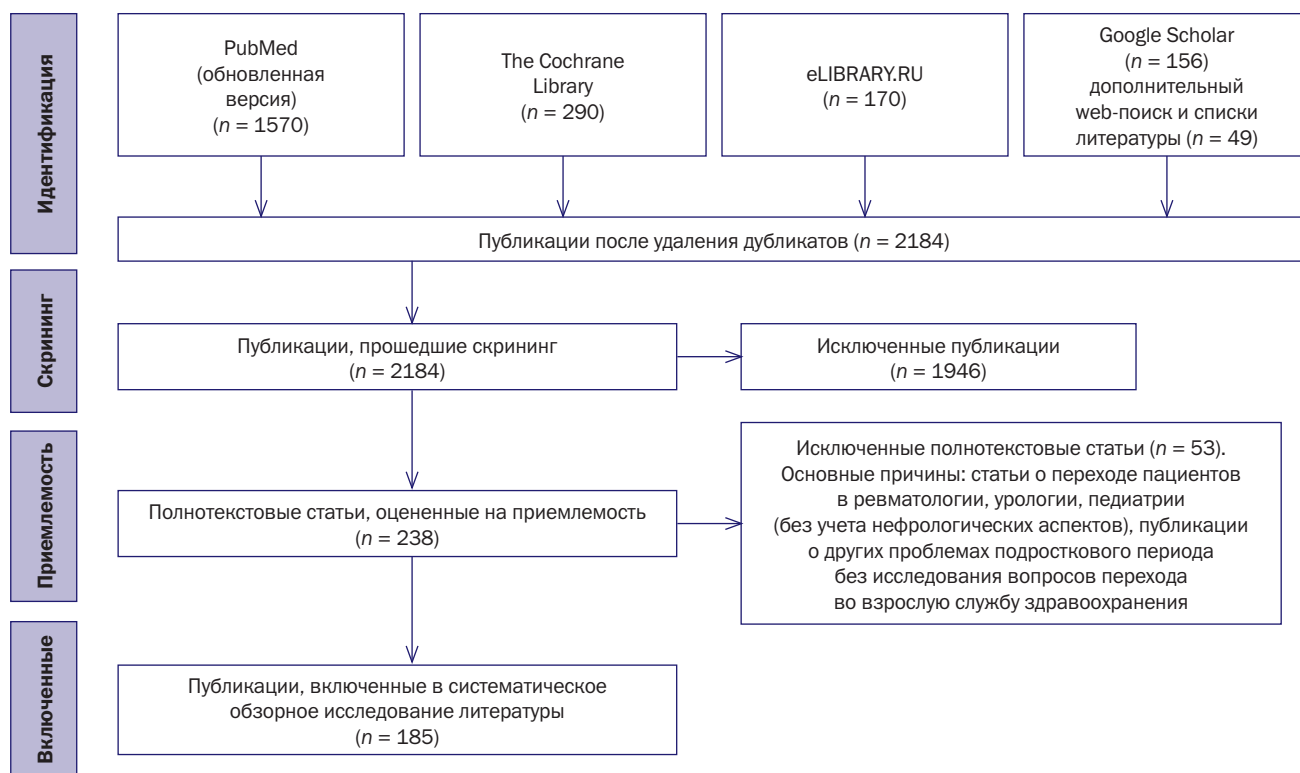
Идентификация

PubMed (обновленная версия) ($n$ = 1570)

The Cochrane Library ($n$ = 290)

eLIBRARY.RU ($n$ = 170)

Google Scholar ($n$ = 156) дополнительный web-поиск и списки литературы ($n$ = 49)

Публикации после удаления дубликатов ($n$ = 2184)

Скрининг

Публикации, прошедшие скрининг ($n$ = 2184)

Исключенные публикации ($n$ = 1946)

Приемлемость

Полнотекстовые статьи, оцененные на приемлемость ($n$ = 238)

Исключенные полнотекстовые статьи ($n$ = 53). Основные причины: статьи о переходе пациентов в ревматологии, урологии, педиатрии (без учета нефрологических аспектов), публикации о других проблемах подросткового периода без исследования вопросов перехода во взрослую службу здравоохранения

Включенные

Публикации, включенные в систематическое обзорное исследование литературы ($n$ = 185)